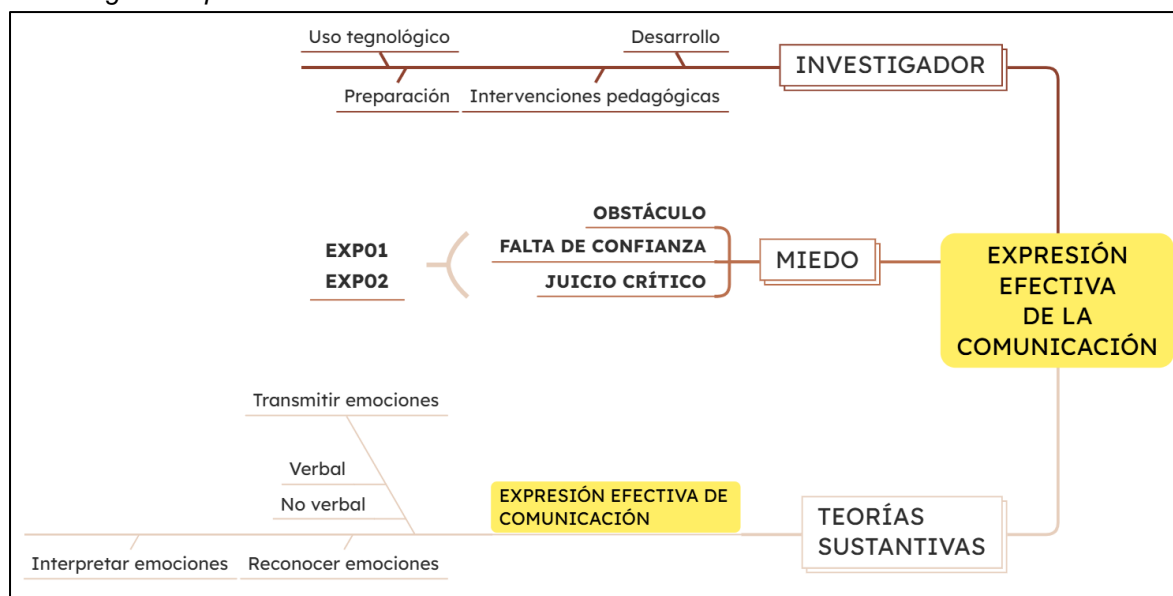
Uso tegnológico
Desarrollo
INVESTIGADOR
Preparación
Intervenciones pedagógicas

OBSTÁCULO
FALTA DE CONFIANZA
JUICIO CRÍTICO
MIEDO
EXP01
EXP02

EXPRESIÓN EFECTIVA DE LA COMUNICACIÓN

Transmitir emociones
Verbal
No verbal
EXPRESIÓN EFECTIVA DE COMUNICACIÓN
TEORÍAS SUSTANTIVAS
Interpretar emociones
Reconocer emociones